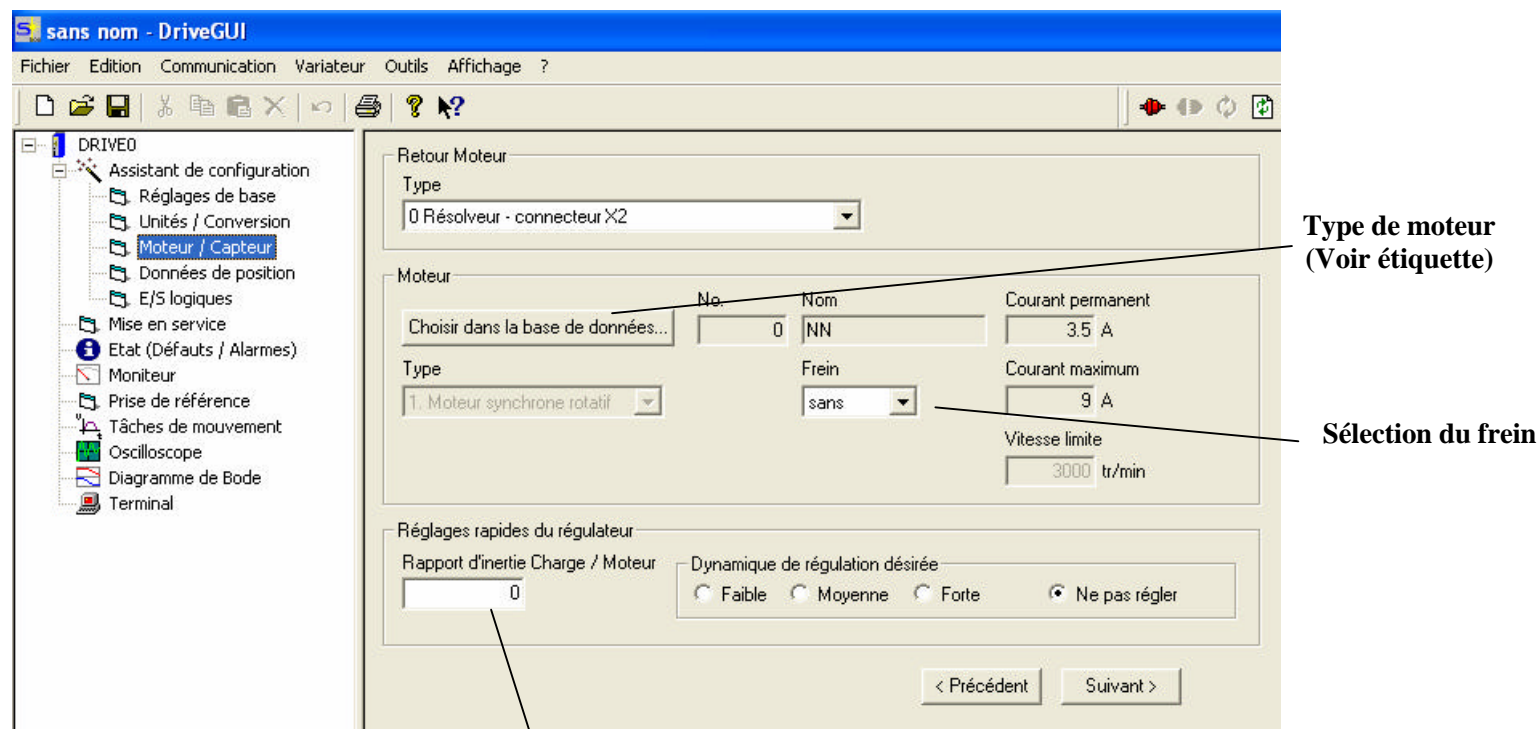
sans nom - DriveGUI

Fichier Edition Communication Variateur Outils Affichage ?

DRIVE0
Assistant de configuration
Réglages de base
Unités / Conversion
Moteur / Capteur
Données de position
E/S logiques
Mise en service
Etat (Défauts / Alarmes)
Moniteur
Prise de référence
Tâches de mouvement
Oscilloscope
Diagramme de Bode
Terminal

Retour Moteur
Type
0 Résolveur - connecteur X2

Moteur
No. Nom Courant permanent
Choisir dans la base de données... 0 NN 3.5 A
Type Frein Courant maximum
1. Moteur synchrone rotatif sans 9 A
Vitesse limite
3000 tr/min

Réglages rapides du régulateur
Rapport d'inertie Charge / Moteur
0
Dynamique de régulation désirée
Faible Moyenne Forte Ne pas régler

< Précédent Suivant >

Type de moteur (Voir étiquette)

Sélection du frein